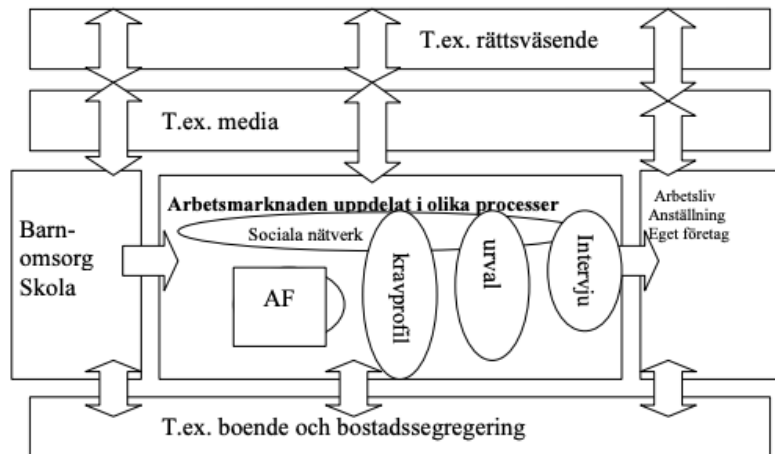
T.ex. rättsväsende

T.ex. media

Barn-
omsorg
Skola

Arbetsmarknaden uppdelat i olika processer

Sociala nätverk

AF

kravprofil

urval

Intervju

Arbetsliv
Anställning
Eget företag

T.ex. boende och bostadssegregering